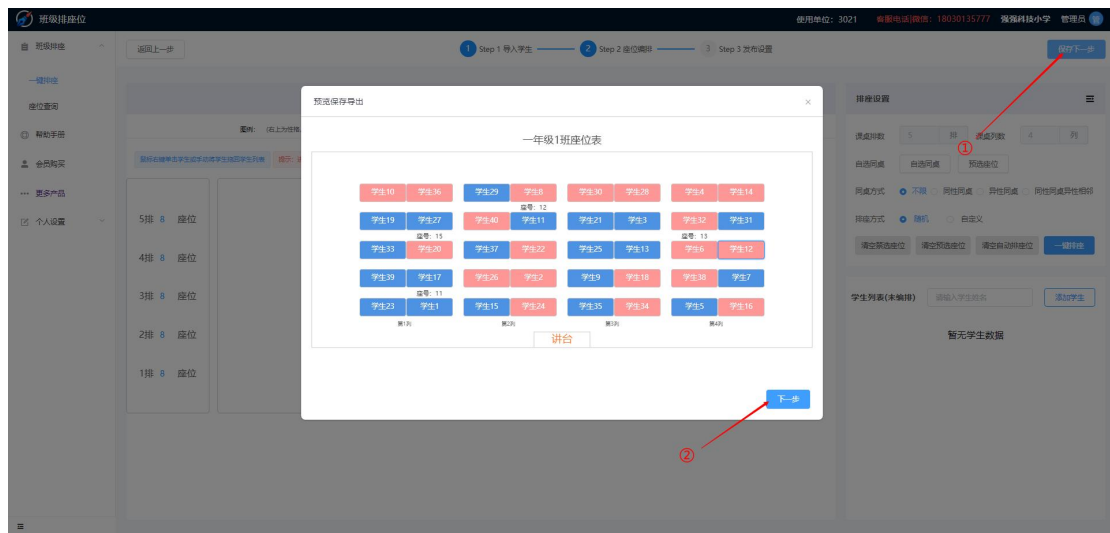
班级排座位

使用单位: 3021　客服电话|微信: 18030135777　强强科技小学　管理员

班级排座
一键排座
座位查询
帮助手册
会员购买
更多产品
个人设置

返回上一步

1 Step 1 导入学生　2 Step 2 座位调排　3 Step 3 发布设置

保存下一步

图例: (由上方往...

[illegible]

5排 8 座位
4排 8 座位
3排 8 座位
2排 8 座位
1排 8 座位

预览保存导出

×

一年级1班座位表

| 学生10 | 学生36 | 学生29 | 学生8 | 学生30 | 学生28 | 学生4 | 学生14 |
|---|---|---|---|---|---|---|---|
| 学生19 | 学生27 | 学生40 | 学生11 | 学生21 | 学生3 | 学生32 | 学生31 |
| 学生33 | 学生20 | 学生37 | 学生22 | 学生25 | 学生13 | 学生6 | 学生12 |
| 学生39 | 学生17 | 学生26 | 学生2 | 学生9 | 学生18 | 学生38 | 学生7 |
| 学生23 | 学生1 | 学生15 | 学生24 | 学生35 | 学生34 | 学生5 | 学生16 |

座号: 12
座号: 15
座号: 13
座号: 11

第1列　第2列　第3列　第4列

讲台

下一步

①
②

排座设置

课桌排数 5 排　课桌列数 4 列
自选同桌　自选同桌　预选座位
同桌方式　不限　同性同桌　异性同桌　同性同桌异性相邻
排座方式　随机　自定义
清空禁选座位　清空预选座位　清空自动排座位　一键排座

学生列表(未排座)　请输入学生姓名　添加学生

暂无学生数据